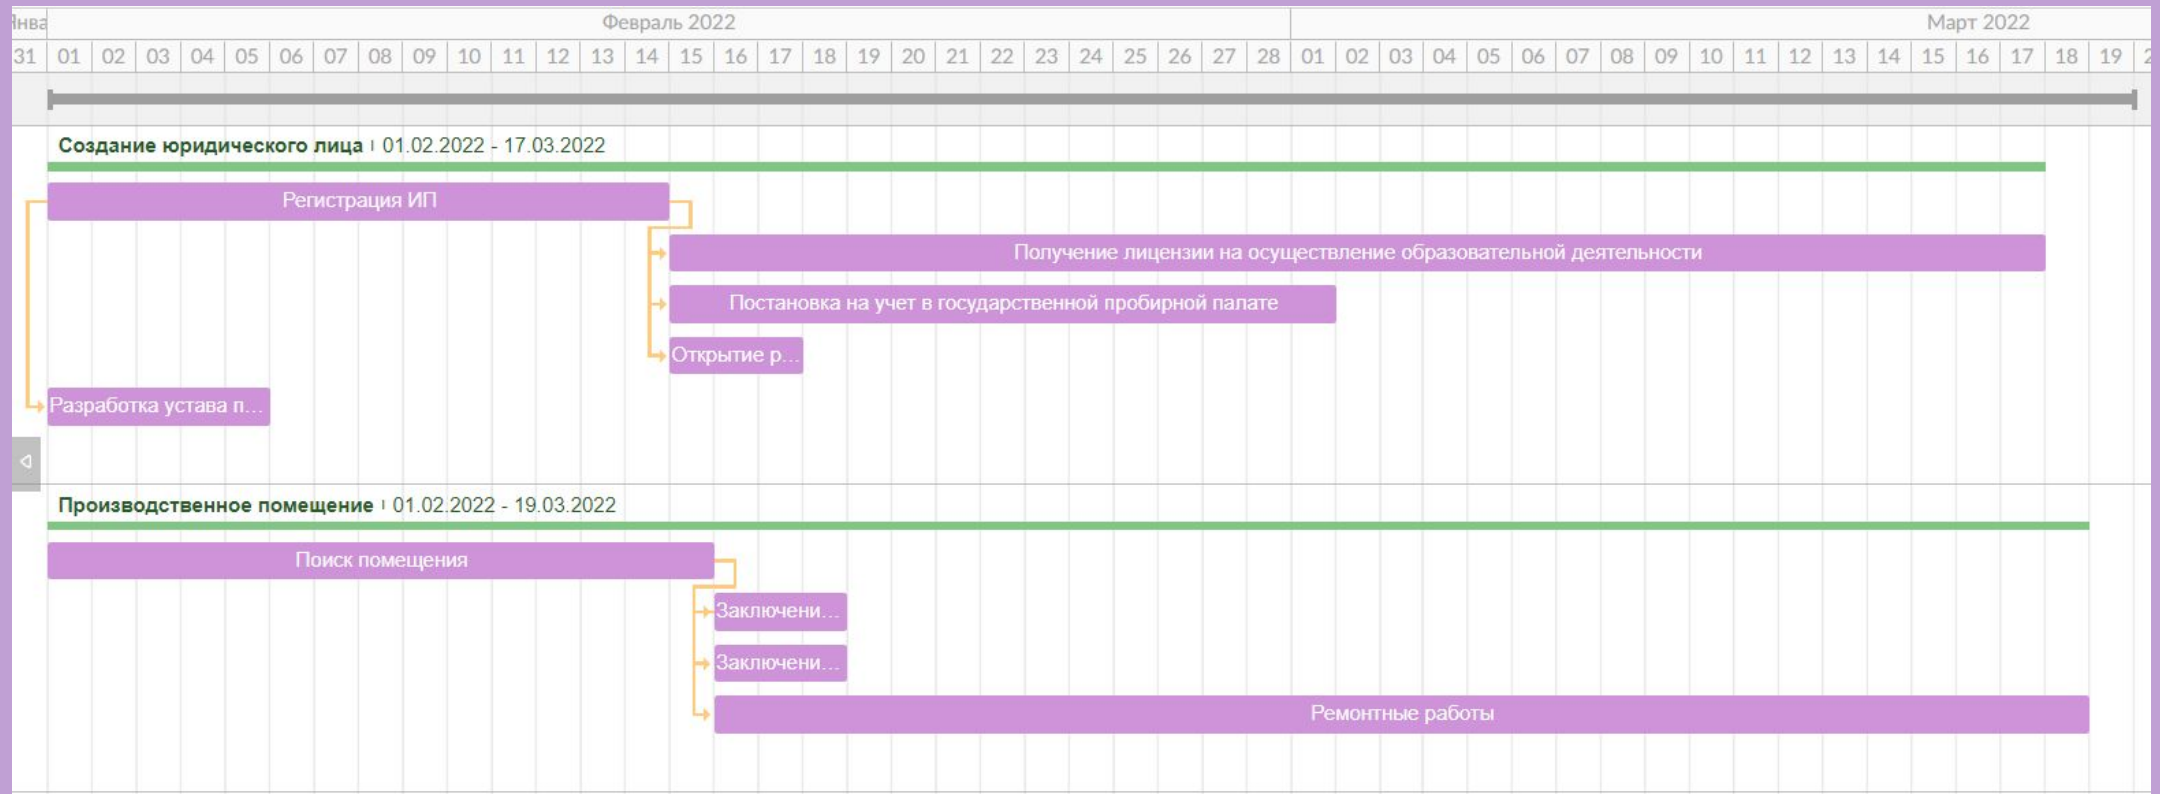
Янва Февраль 2022 Март 2022

31 01 02 03 04 05 06 07 08 09 10 11 12 13 14 15 16 17 18 19 20 21 22 23 24 25 26 27 28 01 02 03 04 05 06 07 08 09 10 11 12 13 14 15 16 17 18 19 2

Создание юридического лица 01.02.2022 - 17.03.2022

Регистрация ИП

Получение лицензии на осуществление образовательной деятельности

Постановка на учет в государственной пробирной палате

Открытие р...

Разработка устава п...

Производственное помещение 01.02.2022 - 19.03.2022

Поиск помещения

Заключени...

Заключени...

Ремонтные работы